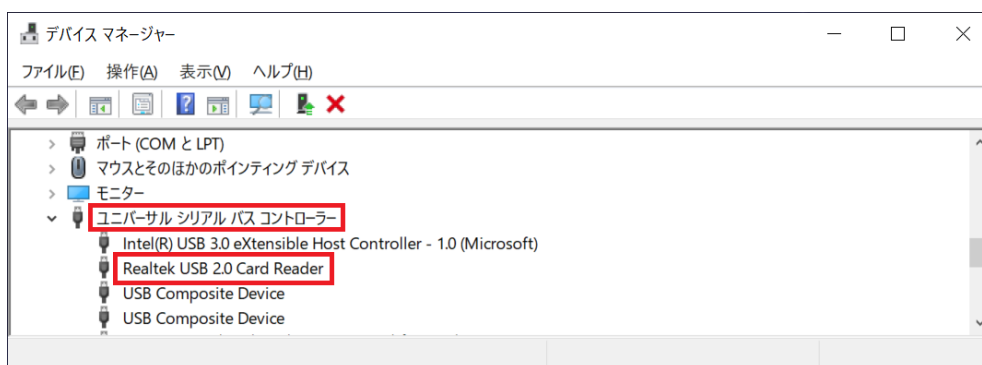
デバイス マネージャー

ファイル(F) 操作(A) 表示(V) ヘルプ(H)

ポート (COM と LPT)
マウスとそのほかのポインティング デバイス
モニター
ユニバーサル シリアル バス コントローラー
Intel(R) USB 3.0 eXtensible Host Controller - 1.0 (Microsoft)
Realtek USB 2.0 Card Reader
USB Composite Device
USB Composite Device